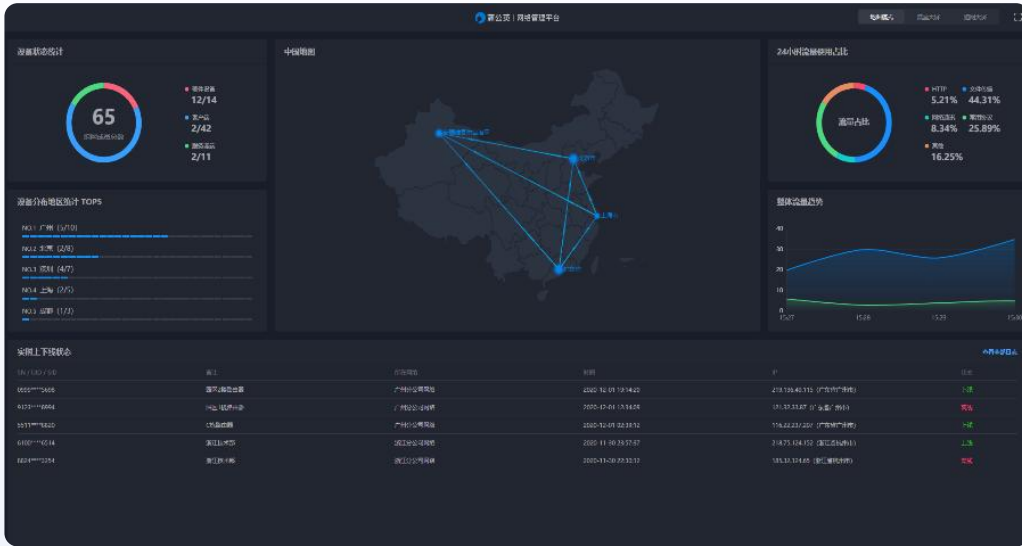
蒲公英 | 网络管理平台

设备状态统计

65

12/14

2/42

2/11

设备分布地区统计 TOP5

NO.1 广州 (3/10)

NO.2 北京 (2/8)

NO.3 苏州 (4/7)

NO.4 上海 (2/5)

NO.5 成都 (1/2)

中国地图

上海

广州

24小时流量使用占比

流量占比

HTTP 5.21%

44.31%

8.34%

25.89%

16.25%

整体流量趋势

40

30

20

10

0

15:27

15:28

15:29

15:30

实时上下线状态

SN / UID / GID

6600****5406

9121****8894

5511****8820

6400****6514

8824****3284

广州分公司网络

广州分公司网络

广州分公司网络

浙江分公司网络

浙江分公司网络

2020-12-01 10:14:20

2020-12-01 10:34:08

2020-12-01 08:38:12

2020-11-30 20:37:57

2020-11-30 20:33:12

上线

离线

上线

上线

离线